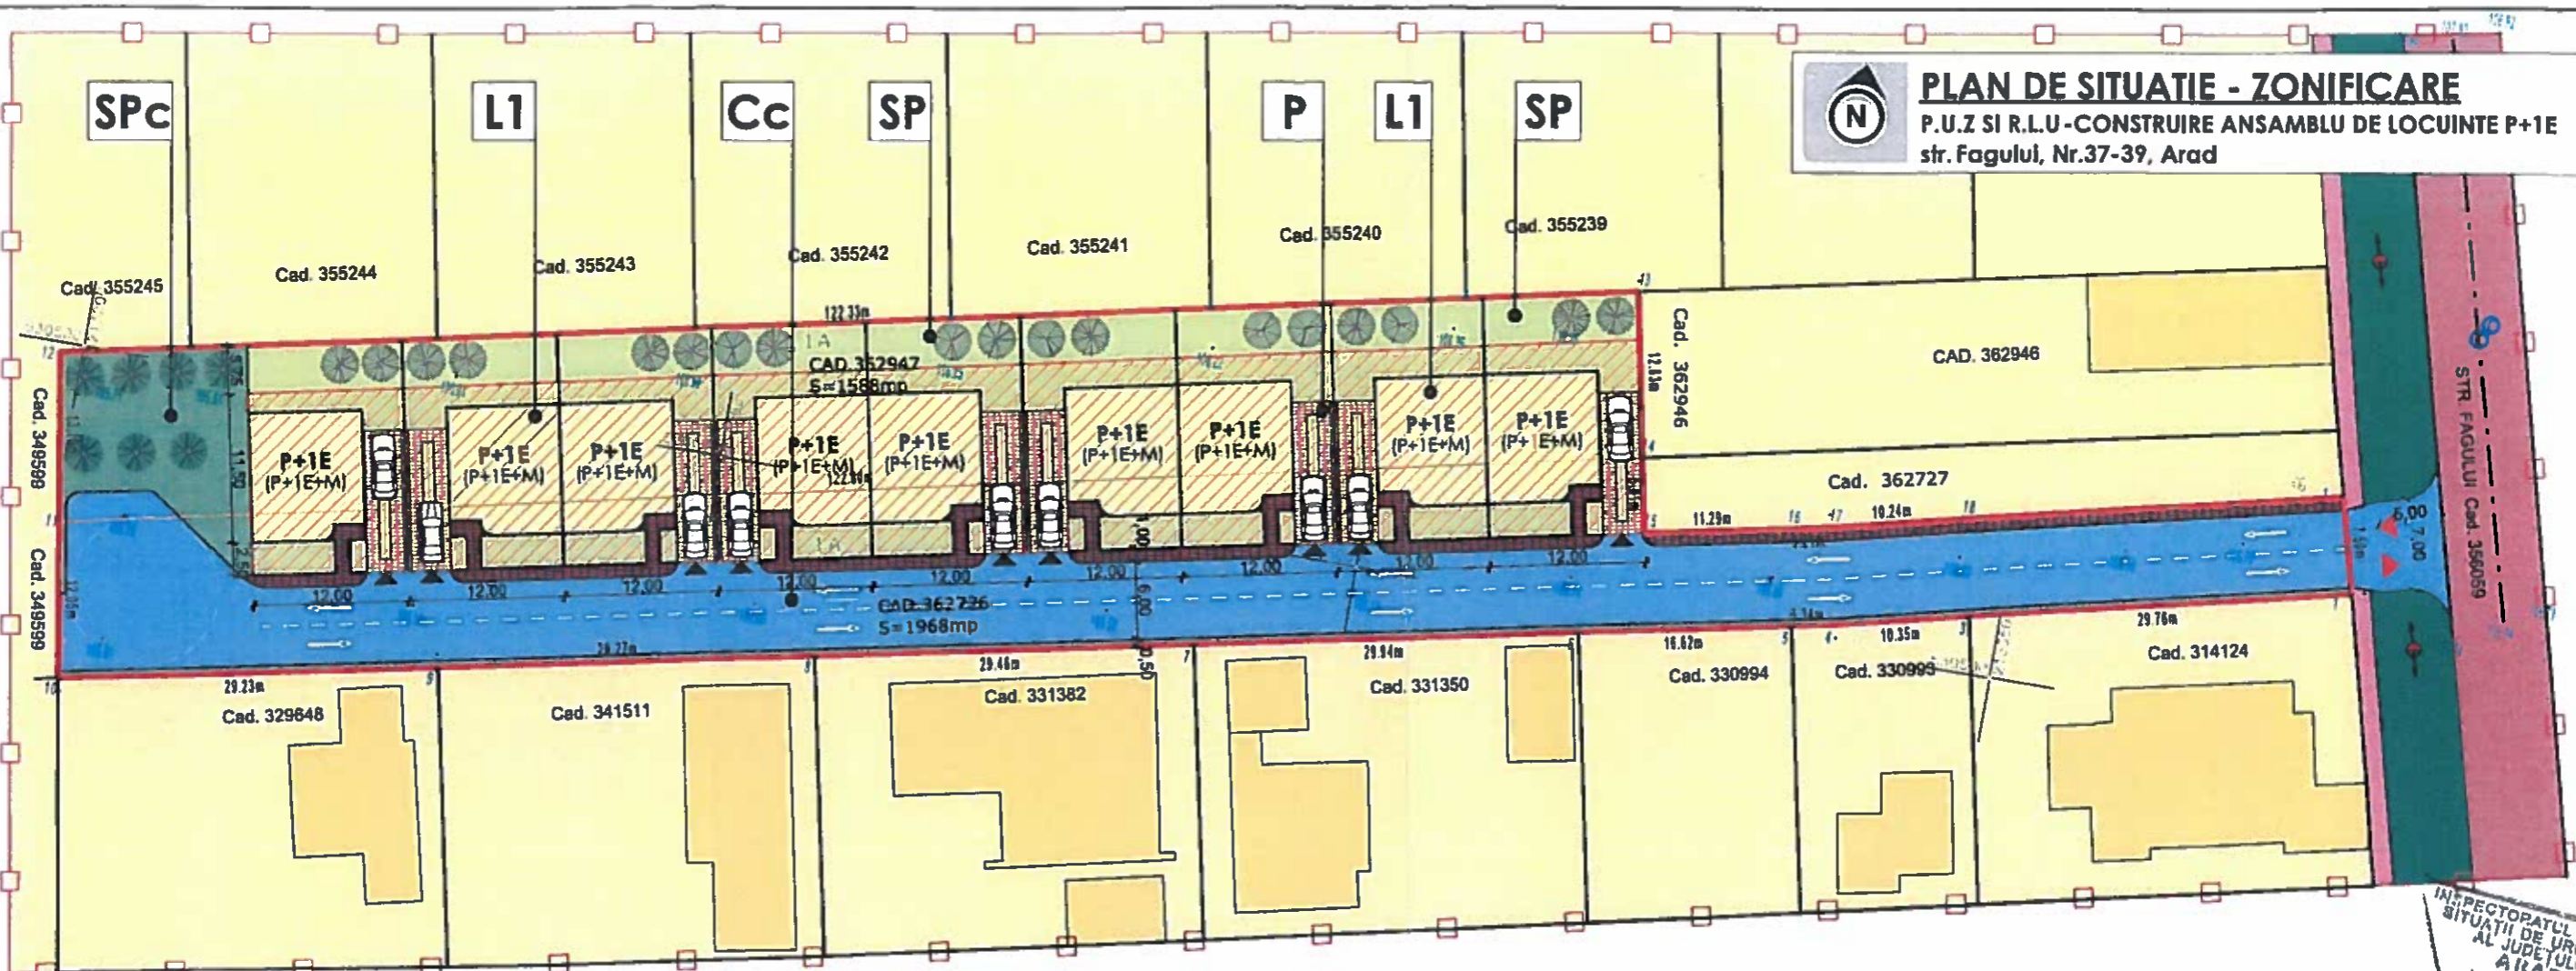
SPc
L1
Cc
SP
P
L1
SP

PLAN DE SITUATIE - ZONIFICARE
P.U.Z SI R.L.U-CONSTRUIRE ANSAMBLU DE LOCUINTE P+1E
str. Fagului, Nr.37-39, Arad

N

Cad. 355245
Cad. 355244
Cad. 355243
Cad. 355242
Cad. 355241
Cad. 355240
Cad. 355239
Cad. 362946
CAD. 362946
Cad. 349599
Cad. 349599

CAD.362947
S=1588mp

P+1E
(P+1E+M)
P+1E
(P+1E+M)
P+1E
(P+1E+M)
P+1E
(P+1E+M)
P+1E
(P+1E+M)
P+1E
(P+1E+M)
P+1E
(P+1E+M)
P+1E
(P+1E+M)
P+1E
(P+1E+M)
P+1E
(P+1E+M)

122.33m
12.13m
11.29m
10.24m
12.00
12.00
12.00
12.00
12.00
12.00
12.00
12.00
12.00
12.00
6.00
7.00
6.00
7.00

Cad. 362727

CAD.362726
S=1968mp

29.23m
29.27m
29.46m
29.94m
16.62m
10.35m
29.76m

Cad. 329648
Cad. 341511
Cad. 331382
Cad. 331350
Cad. 330994
Cad. 330993
Cad. 314124

STR. FAGULUI Cad. 356059

INSPECTORATUL
SITUATII DE UR
AL JUDETUL
ARAD